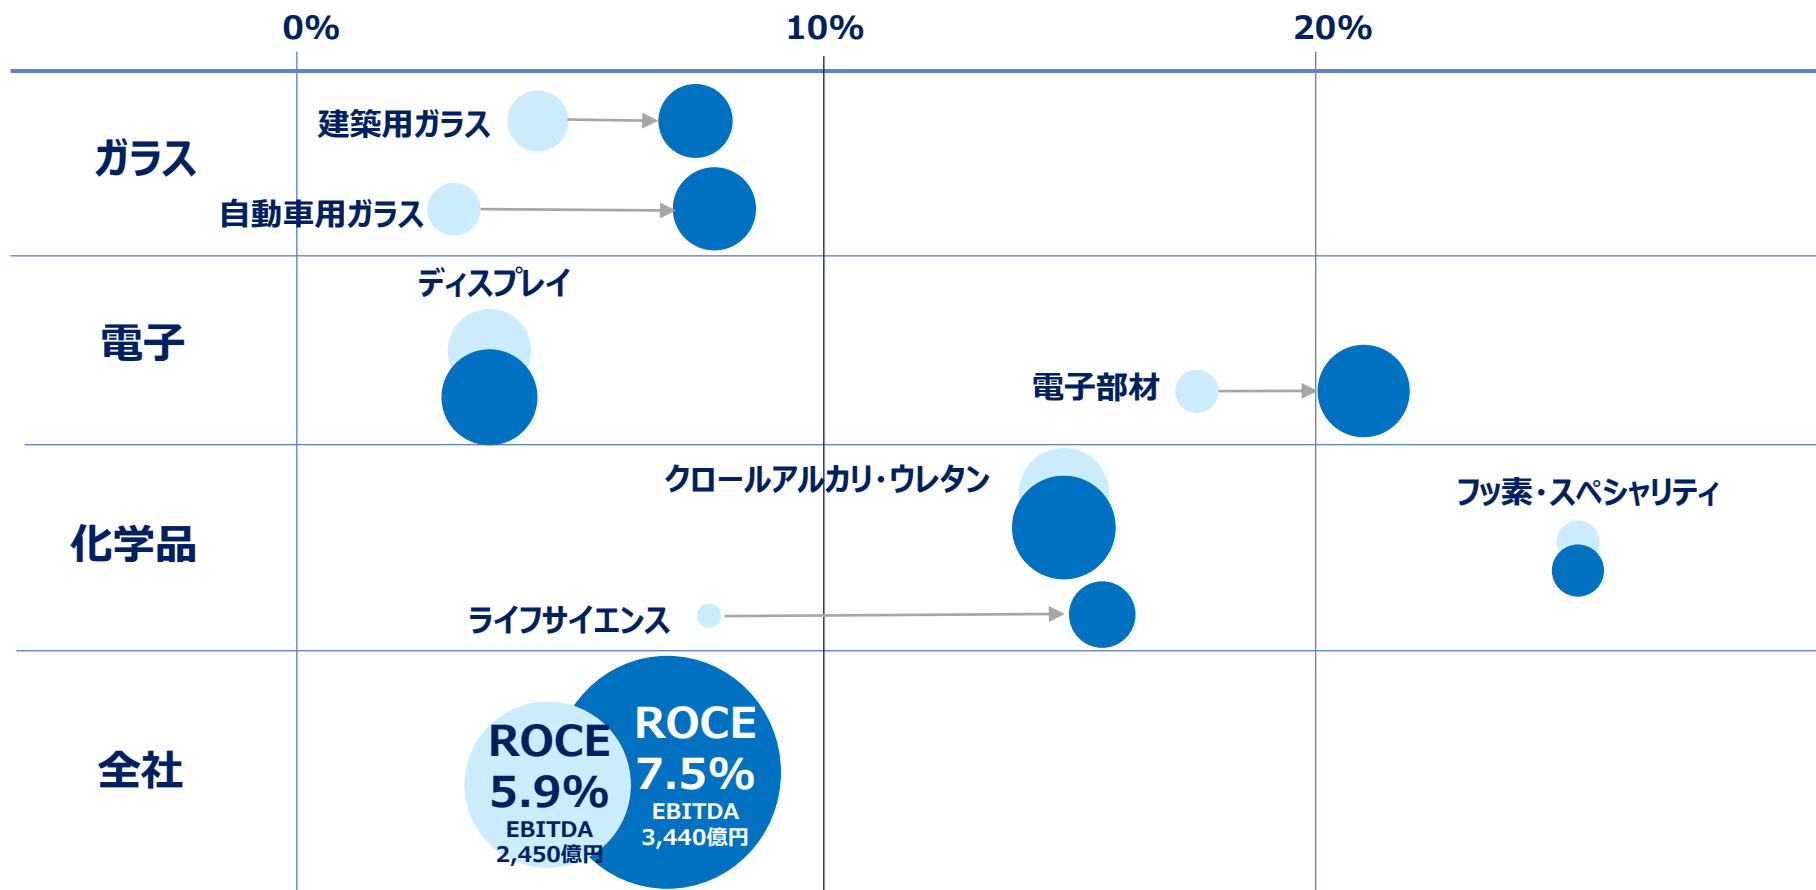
0%
10%
20%

ガラス
建築用ガラス
自動車用ガラス

電子
ディスプレイ
電子部材

化学品
クロールアルカリ・ウレタン
フッ素・スペシャリティ
ライフサイエンス

全社
ROCE
5.9%
EBITDA
2,450億円
ROCE
7.5%
EBITDA
3,440億円